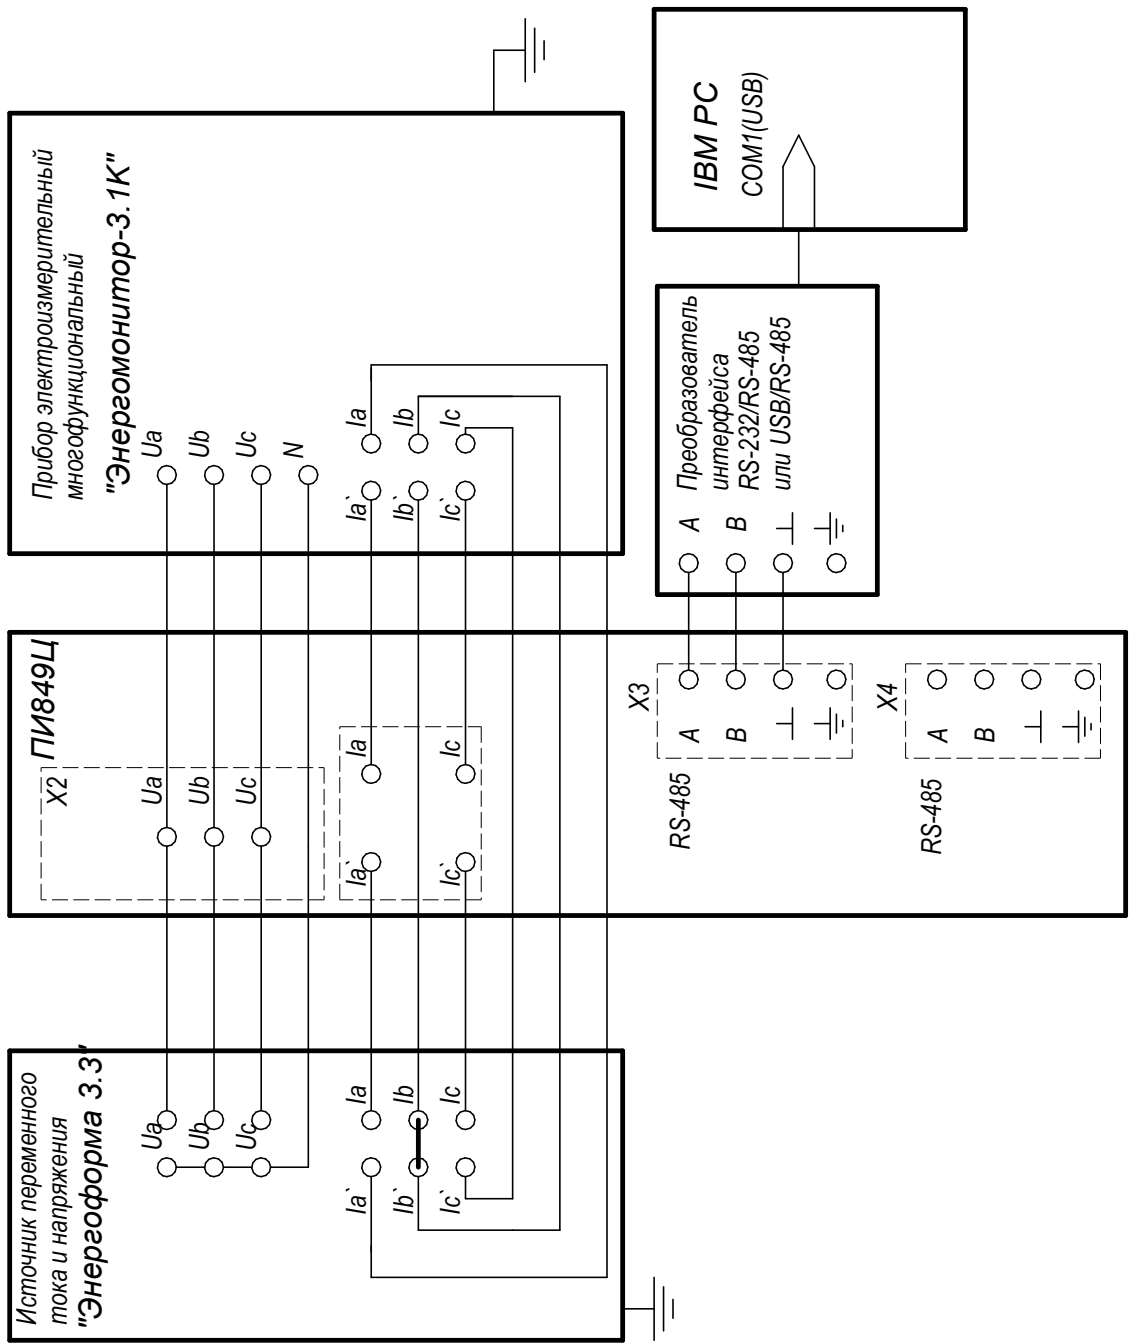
Прибор электроизмерительный многофункциональный
"Энергомонитор-3.1К"

Ua
Ub
Uc
N
Ia
Ib
Ic
Ia`
Ib`
Ic`

IBM PC
COM1(USB)

Преобразователь интерфейса RS-232/RS-485 или USB/RS-485
A
B

ПИ849Ц
X2
Ua
Ub
Uc
Ia
Ic
Ia`
Ic`
X3
A
B
RS-485
X4
A
B
RS-485

Источник переменного тока и напряжения
"Энергоформа 3.3"
Ua
Ub
Uc
Ia
Ib
Ic
Ia`
Ib`
Ic`